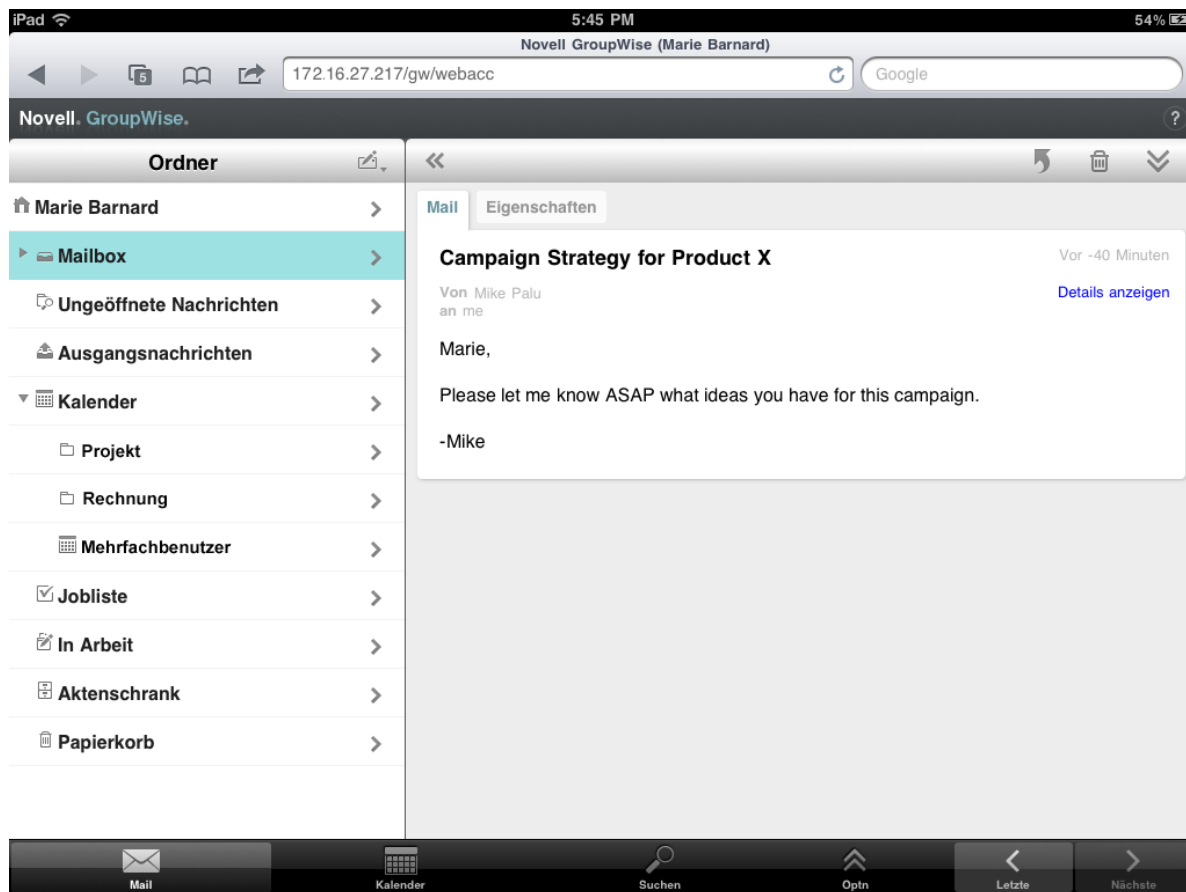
iPad
5:45 PM
54%
Novell GroupWise (Marie Barnard)
5
172.16.27.217/gw/webacc
Google
Novell. GroupWise.
?
Ordner
«
Marie Barnard
Mailbox
Ungeöffnete Nachrichten
Ausgangsnachrichten
Kalender
Projekt
Rechnung
Mehrfachbenutzer
Jobliste
In Arbeit
Aktenschrank
Papierkorb

Mail
Eigenschaften
Campaign Strategy for Product X
Vor -40 Minuten
Von Mike Palu
an me
Details anzeigen
Marie,

Please let me know ASAP what ideas you have for this campaign.

-Mike

Mail
Kalender
Suchen
Optn
Letzte
Nächste